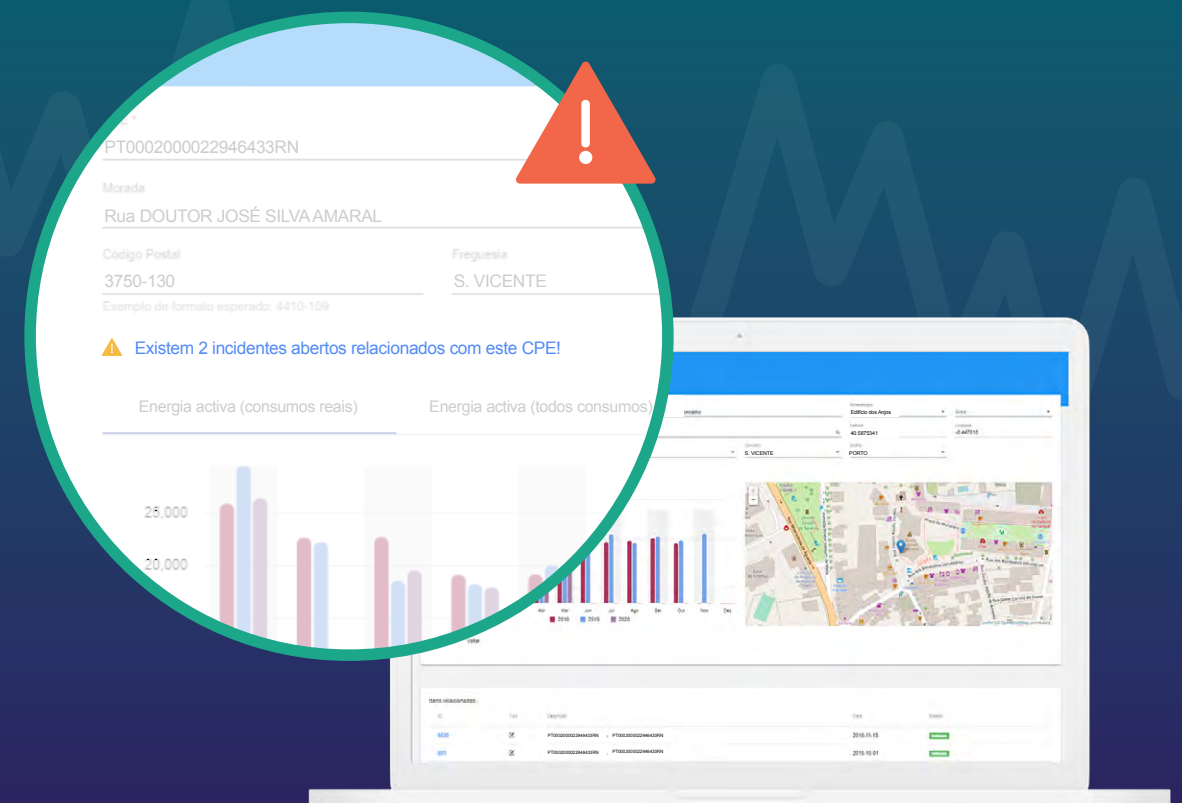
PT0002000022946433RN

Morada
Rua DOUTOR JOSÉ SILVA AMARAL

Código Postal
3750-130
Exemplo de formato esperado: 4410-109

Freguesia
S. VICENTE

Existem 2 incidentes abertos relacionados com este CPE!

Energia activa (consumos reais)
Energia activa (todos consumos)

25,000
20,000

Edifício dos Anjos
40.5875341
-8.447515
S. VICENTE
PORTO

Abr Mai Jun Jul Ago Set Out Nov Dez
2018 2019 2020

Items relacionados
ID Tipo Descrição Data Estado
5835 PT0002000022946433RN PT0002000022946433RN 2018-11-15
977 PT0002000022946433RN PT0002000022946433RN 2018-10-01